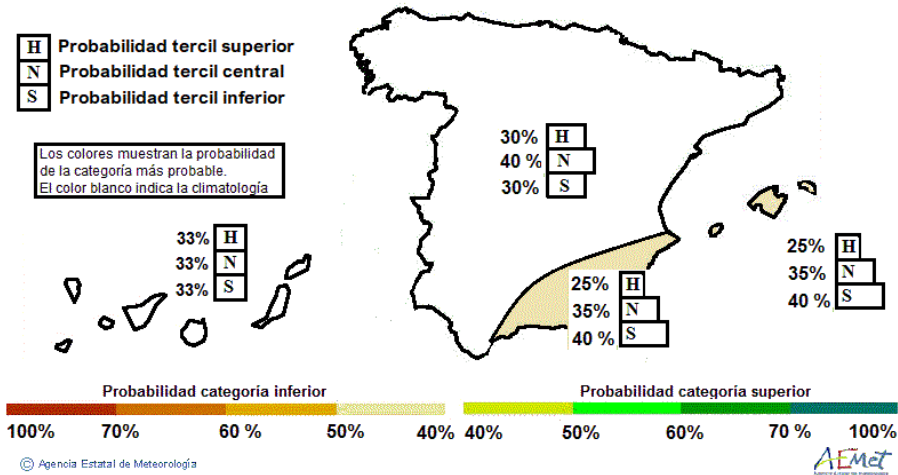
H Probabilidad tercil superior
N Probabilidad tercil central
S Probabilidad tercil inferior

Los colores muestran la probabilidad de la categoría más probable.
El color blanco indica la climatología

30% H
40% N
30% S

33% H
33% N
33% S

25% H
35% N
40% S

25% H
35% N
40 % S

Probabilidad categoría inferior

100% 70% 60 % 50% 40%

Probabilidad categoría superior

40% 50% 60% 70 % 100%

© Agencia Estatal de Meteorología

AEmet